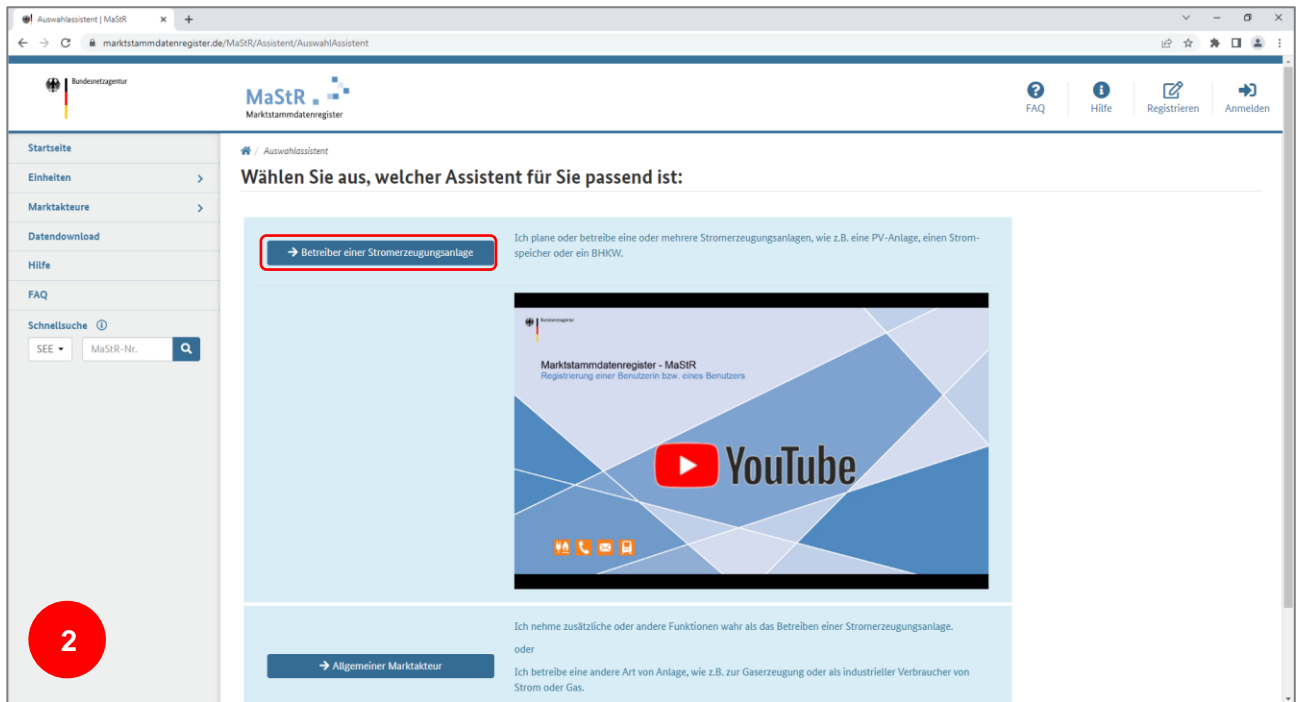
Auswahlassistent | MaStR × +

marktstammdatenregister.de/MaStR/Assistent/AuswahlAssistent

Bundesnetzagentur

MaStR
Marktstammdatenregister

FAQ Hilfe Registrieren Anmelden

Startseite
Einheiten
Marktakteure
Datendownload
Hilfe
FAQ
Schnellsuche
SEE
MaStR-Nr.

Auswahlassistent

Wählen Sie aus, welcher Assistent für Sie passend ist:

→ Betreiber einer Stromerzeugungsanlage

Ich plane oder betreibe eine oder mehrere Stromerzeugungsanlagen, wie z.B. eine PV-Anlage, einen Stromspeicher oder ein BHKW.

Bundesnetzagentur

Marktstammdatenregister - MaStR
Registrierung einer Benutzerin bzw. eines Benutzers

YouTube

Ich nehme zusätzliche oder andere Funktionen wahr als das Betreiben einer Stromerzeugungsanlage.

oder

Ich betreibe eine andere Art von Anlage, wie z.B. zur Gaserzeugung oder als industrieller Verbraucher von Strom oder Gas.

→ Allgemeiner Marktakteur

2